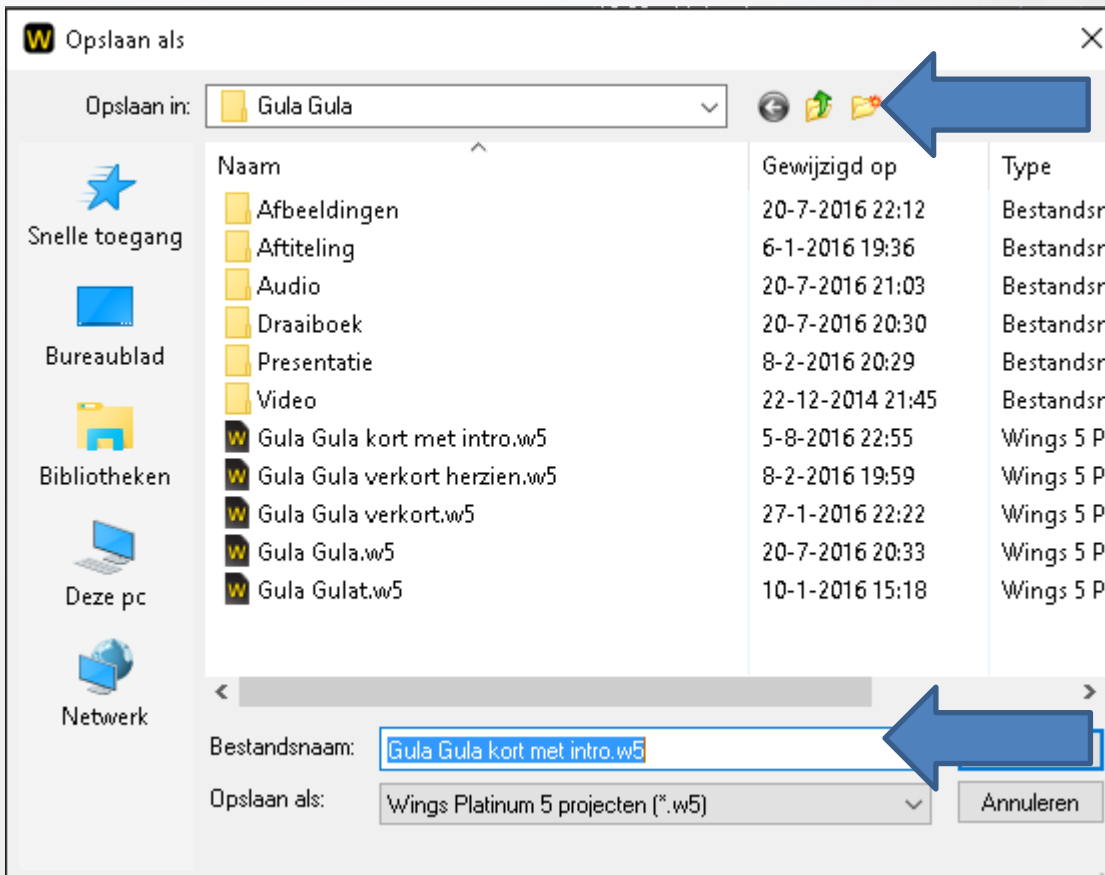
W Opslaan als

Opslaan in: Gula Gula

Snelle toegang
Bureaublad
Bibliotheken
Deze pc
Netwerk

| Naam | Gewijzigd op | Type |
|---|---|---|
| Afbeeldingen | 20-7-2016 22:12 | Bestandsm |
| Aftiteling | 6-1-2016 19:36 | Bestandsm |
| Audio | 20-7-2016 21:03 | Bestandsm |
| Draaiboek | 20-7-2016 20:30 | Bestandsm |
| Presentatie | 8-2-2016 20:29 | Bestandsm |
| Video | 22-12-2014 21:45 | Bestandsm |
| Gula Gula kort met intro.w5 | 5-8-2016 22:55 | Wings 5 P |
| Gula Gula verkort herzien.w5 | 8-2-2016 19:59 | Wings 5 P |
| Gula Gula verkort.w5 | 27-1-2016 22:22 | Wings 5 P |
| Gula Gula.w5 | 20-7-2016 20:33 | Wings 5 P |
| Gula Gulat.w5 | 10-1-2016 15:18 | Wings 5 P |

Bestandsnaam: Gula Gula kort met intro.w5
Opslaan als: Wings Platinum 5 projecten (*.w5)
Annuleren